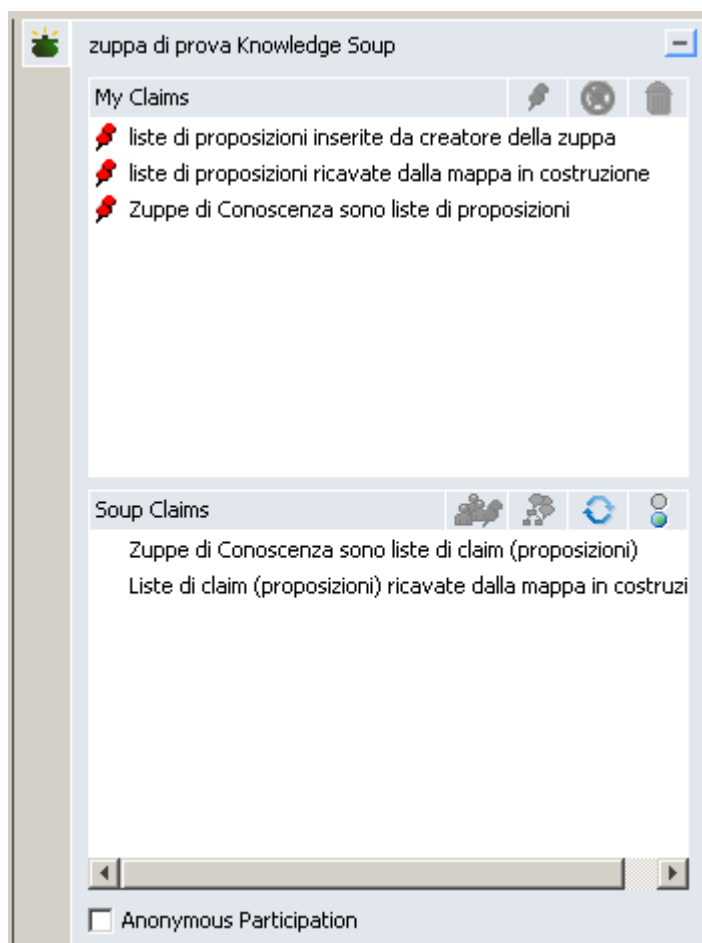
zuppa di prova Knowledge Soup

My Claims

liste di proposizioni inserite da creatore della zuppa
liste di proposizioni ricavate dalla mappa in costruzione
Zuppe di Conoscenza sono liste di proposizioni

Soup Claims

Zuppe di Conoscenza sono liste di claim (proposizioni)
Liste di claim (proposizioni) ricavate dalla mappa in costruzi

Anonymous Participation